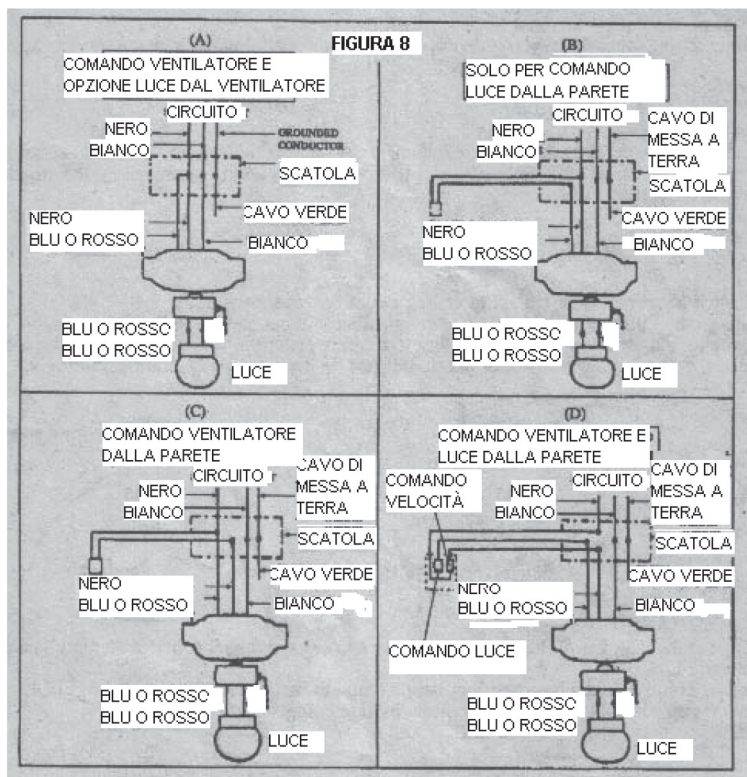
FIGURA 8

(A)
COMANDO VENTILATORE E OPZIONE LUCE DAL VENTILATORE
CIRCUITO
NERO
BIANCO
GROUNDED CONDUCTOR
SCATOLA
NERO
BLU O ROSSO
CAVO VERDE
BIANCO
BLU O ROSSO
BLU O ROSSO
LUCE

(B)
SOLO PER COMANDO LUCE DALLA PARETE
CIRCUITO
NERO
BIANCO
CAVO DI MESSA A TERRA
SCATOLA
NERO
BLU O ROSSO
CAVO VERDE
BIANCO
BLU O ROSSO
BLU O ROSSO
LUCE

(C)
COMANDO VENTILATORE DALLA PARETE
CIRCUITO
NERO
BIANCO
CAVO DI MESSA A TERRA
SCATOLA
NERO
BLU O ROSSO
CAVO VERDE
BIANCO
BLU O ROSSO
BLU O ROSSO
LUCE

(D)
COMANDO VENTILATORE E LUCE DALLA PARETE
COMANDO VELOCITÀ
CIRCUITO
NERO
BIANCO
CAVO DI MESSA A TERRA
SCATOLA
NERO
BLU O ROSSO
CAVO VERDE
BIANCO
COMANDO LUCE
BLU O ROSSO
BLU O ROSSO
LUCE